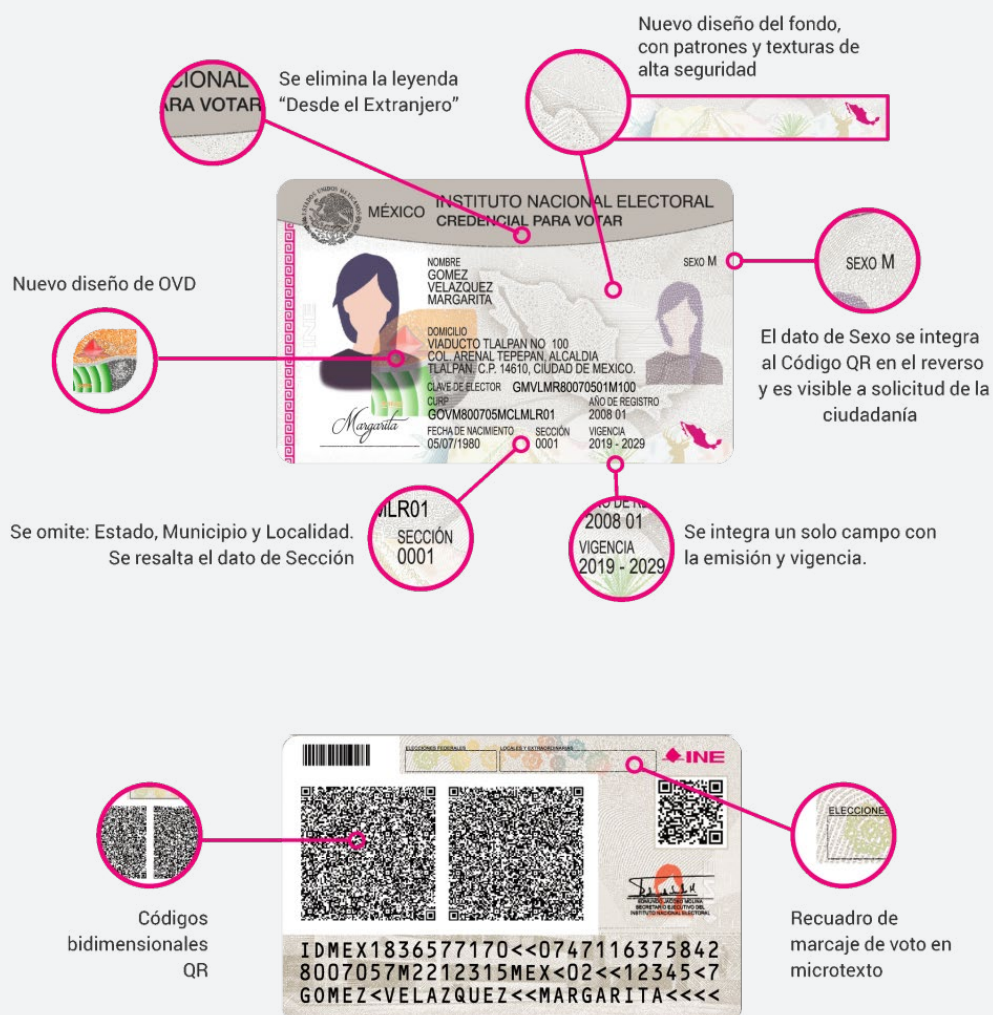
Nuevo diseño del fondo, con patrones y texturas de alta seguridad

CIONAL
ARA VOTAR

Se elimina la leyenda "Desde el Extranjero"

MÉXICO INSTITUTO NACIONAL ELECTORAL
CREDENCIAL PARA VOTAR

NOMBRE
GOMEZ
VELAZQUEZ
MARGARITA

DOMICILIO
VIADUCTO TLALPAN NO 100
COL. ARENAL TEPEPAN, ALCALDIA
TLALPAN, C.P. 14610, CIUDAD DE MEXICO.

CLAVE DE ELECTOR GMVLMR80070501M100
CURP
GOVM800705MCLMLR01
AÑO DE REGISTRO
2008 01
FECHA DE NACIMIENTO
05/07/1980
SECCIÓN
0001
VIGENCIA
2019 - 2029

SEXO M

INE

Nuevo diseño de OVD

SEXO M

El dato de Sexo se integra al Código QR en el reverso y es visible a solicitud de la ciudadanía

MLR01
SECCIÓN
0001

Se omite: Estado, Municipio y Localidad. Se resalta el dato de Sección

2008 01
VIGENCIA
2019 - 2029

Se integra un solo campo con la emisión y vigencia.

ELECCIONES FEDERALES
LOCALES Y EXTRAORDINARIAS

INE

ELECCIONE

Códigos bidimensionales QR

Recuadro de marcaje de voto en microtexto

IDMEX1836577170<<0747116375842
8007057M2212315MEX<02<<12345<7
GOMEZ<VELAZQUEZ<<MARGARITA<<<<